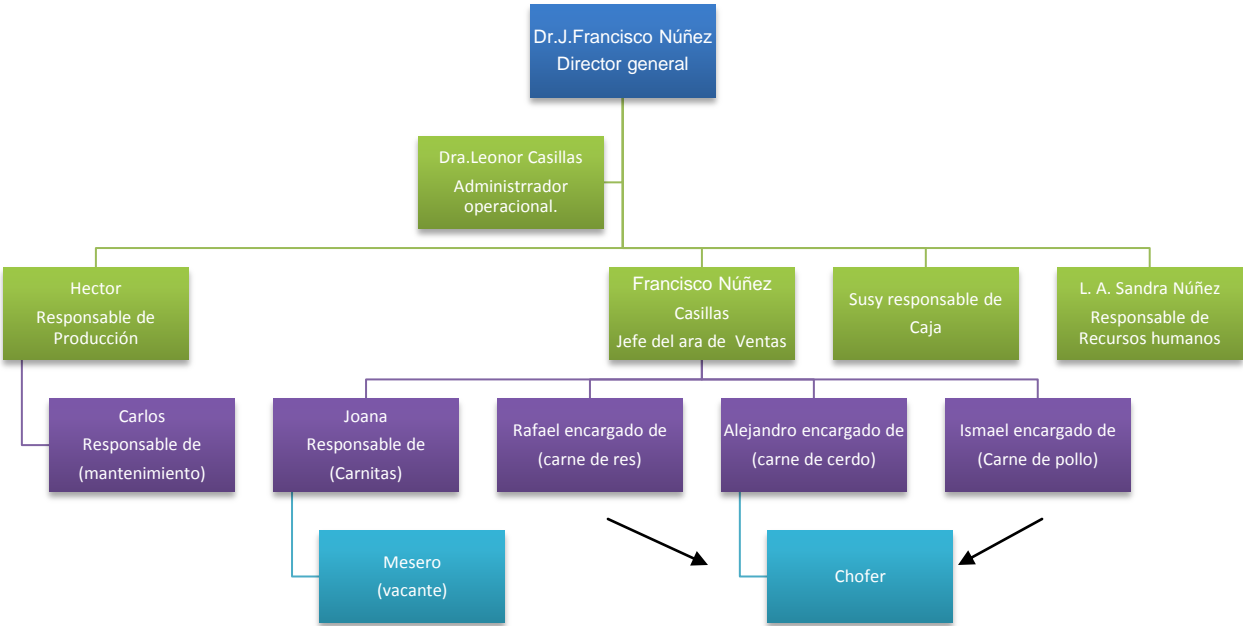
Dr.J.Francisco Núñez
Director general

Dra.Leonor Casillas
Administrrador operacional.

Hector
Responsable de Producción

Francisco Núñez
Casillas
Jefe del ara de Ventas

Susy responsable de Caja

L. A. Sandra Núñez
Responsable de Recursos humanos

Carlos
Responsable de (mantenimiento)

Joana
Responsable de (Carnitas)

Rafael encargado de (carne de res)

Alejandro encargado de (carne de cerdo)

Ismael encargado de (Carne de pollo)

Mesero
(vacante)

Chofer